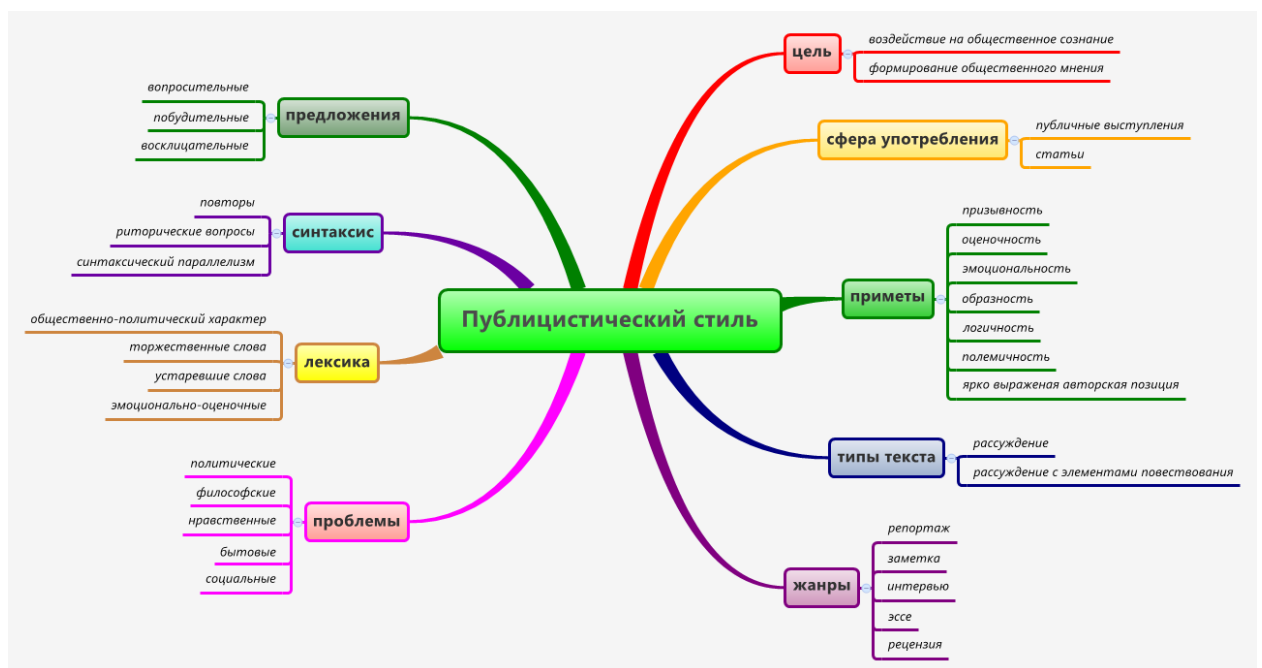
Публицистический стиль

цель
воздействие на общественное сознание
формирование общественного мнения

сфера употребления
публичные выступления
статьи

приметы
призывность
оценочность
эмоциональность
образность
логичность
полемичность
ярко выраженая авторская позиция

типы текста
рассуждение
рассуждение с элементами повествования

жанры
репортаж
заметка
интервью
эссе
рецензия

предложения
вопросительные
побудительные
восклицательные

синтаксис
повторы
риторические вопросы
синтаксический параллелизм

лексика
общественно-политический характер
торжественные слова
устаревшие слова
эмоционально-оценочные

проблемы
политические
философские
нравственные
бытовые
социальные